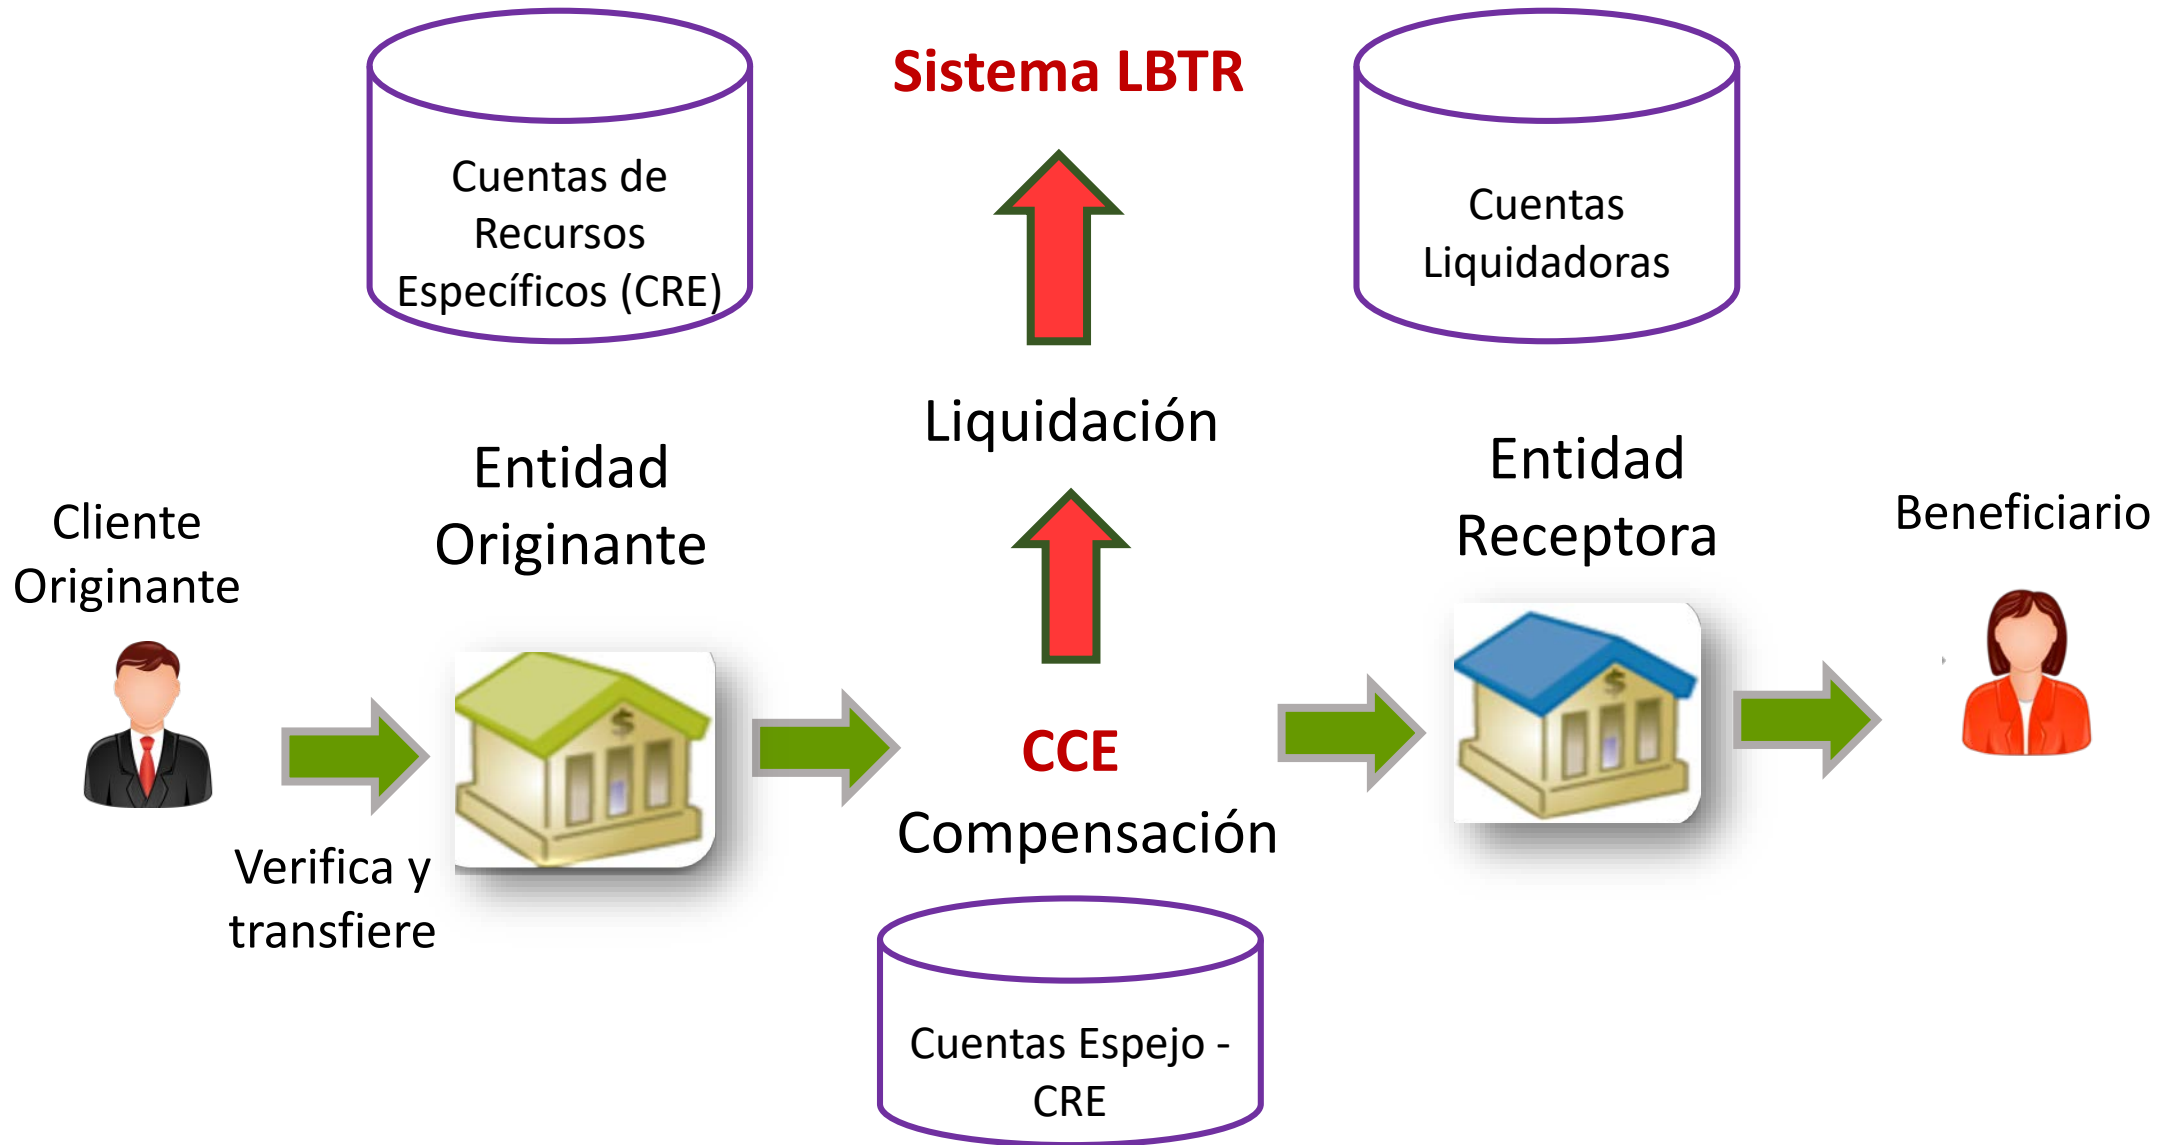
Cuentas de Recursos Específicos (CRE)

Sistema LBTR

Cuentas Liquidadoras

Liquidación

Cliente Originante

Entidad Originante

Entidad Receptora

Beneficiario

$

Verifica y transfiere

CCE

Compensación

$

Cuentas Espejo - CRE